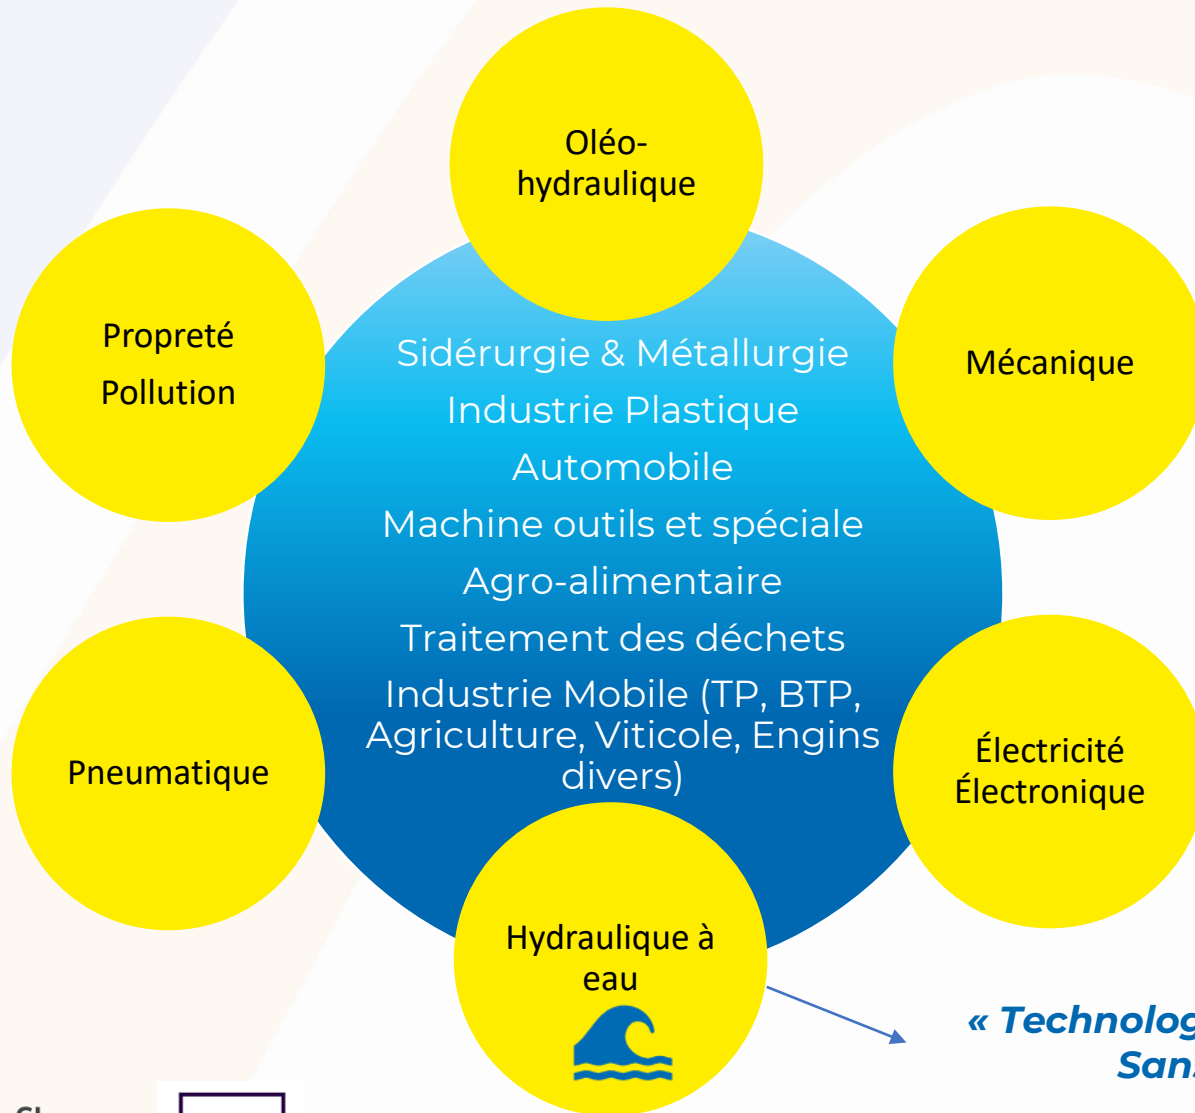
Oléo-hydraulique

Propreté
Pollution

Mécanique

Sidérurgie & Métallurgie
Industrie Plastique
Automobile
Machine outils et spéciale
Agro-alimentaire
Traitement des déchets
Industrie Mobile (TP, BTP, Agriculture, Viticole, Engins divers)

Pneumatique

Électricité
Électronique

Hydraulique à eau

« Technolog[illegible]
San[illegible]

Cl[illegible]